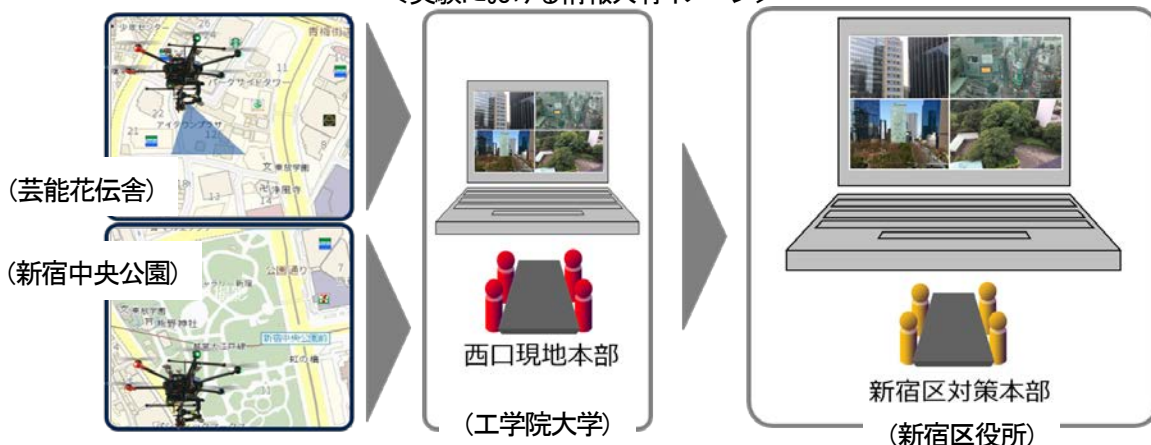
＜実験における情報共有イメージ＞

少年センター
西種田通
パークサイドタワー
11
21
アイタウンプラザ
13
（芸能花伝舎）

（新宿中央公園）
公園通り
熊野神社
新宿中央公園
12
虹の橋

西口現地本部
（工学院大学）

新宿区対策本部
（新宿区役所）